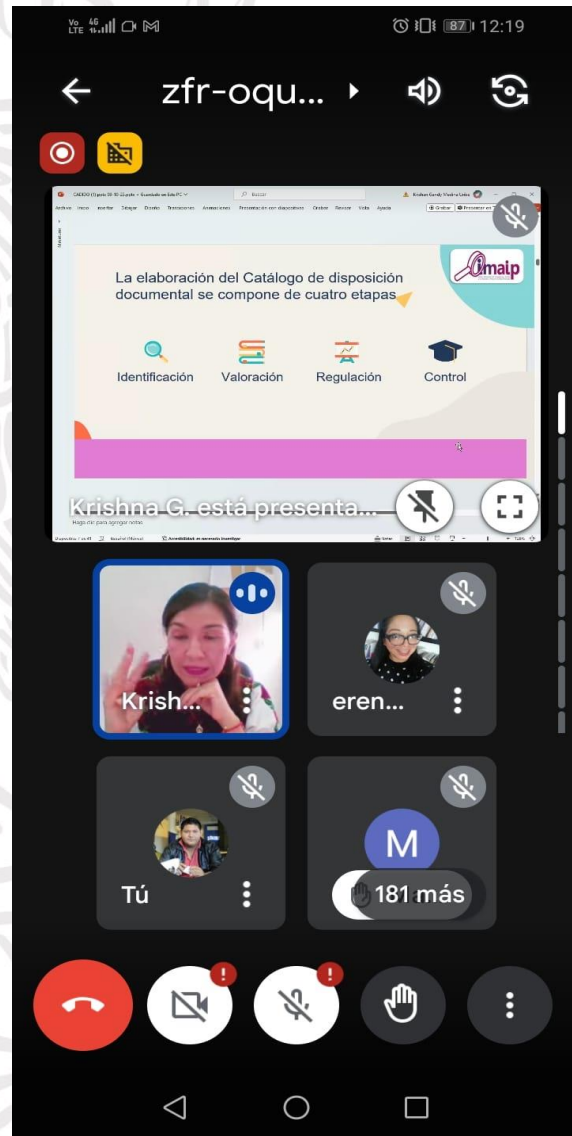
Vo LTE 4G 87 12:19

zfr-oqu...

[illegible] Buscar Krishna Gandy Madrid Leiva

Archivo Inicio Insertar Dibujar Diseño Transiciones Animaciones Presentación con diapositivas Grabar Revisar Vista Ayuda Grabar Presentar en

La elaboración del Catálogo de disposición documental se compone de cuatro etapas

Imaip

Identificación

Valoración

Regulación

Control

Krishna G. está presenta...

Haga clic para agregar notas

Krish...

eren...

Tú

M

181 más